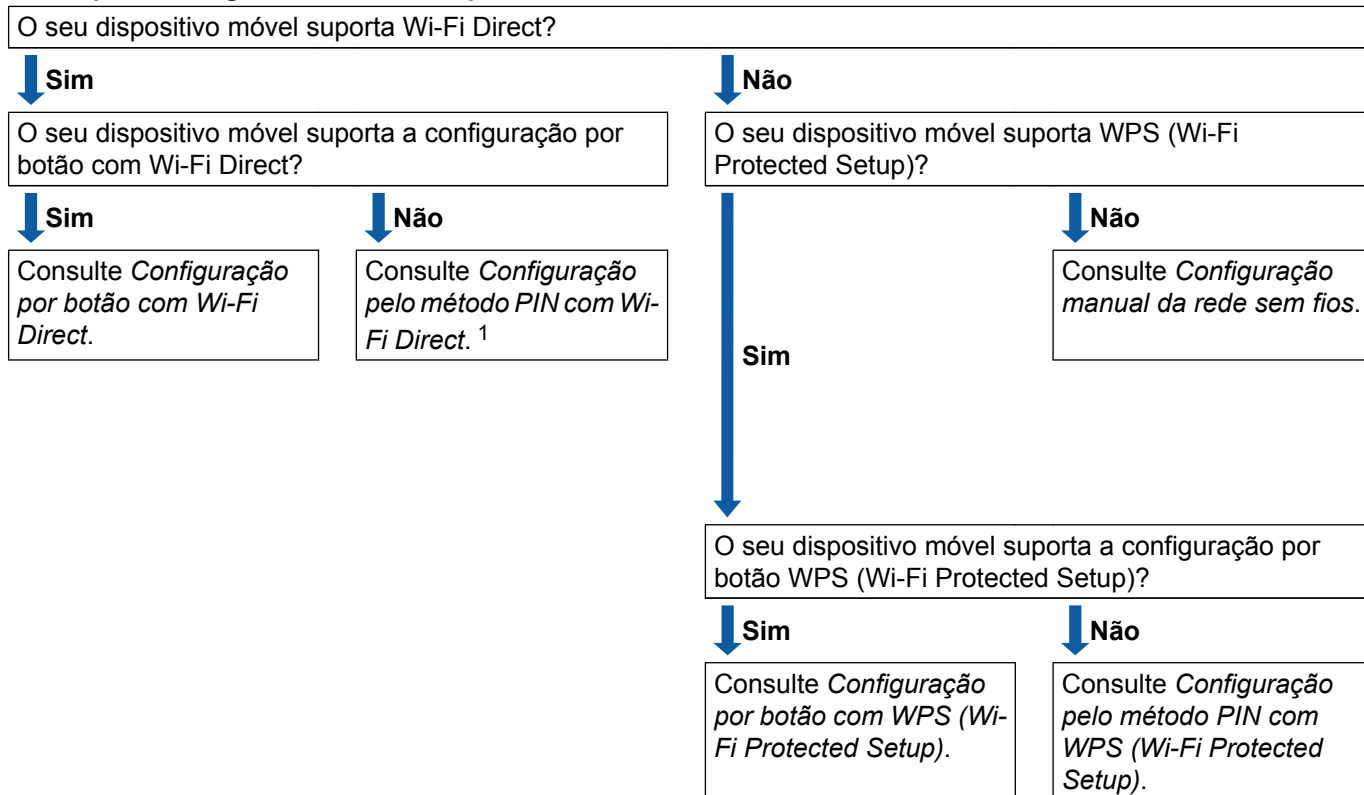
O seu dispositivo móvel suporta Wi-Fi Direct?

Sim

O seu dispositivo móvel suporta a configuração por botão com Wi-Fi Direct?

Sim

Consulte *Configuração por botão com Wi-Fi Direct*.

Não

Consulte *Configuração pelo método PIN com Wi-Fi Direct*. $^1$

Não

O seu dispositivo móvel suporta WPS (Wi-Fi Protected Setup)?

Sim

O seu dispositivo móvel suporta a configuração por botão WPS (Wi-Fi Protected Setup)?

Sim

Consulte *Configuração por botão com WPS (Wi-Fi Protected Setup)*.

Não

Consulte *Configuração pelo método PIN com WPS (Wi-Fi Protected Setup)*.

Não

Consulte *Configuração manual da rede sem fios*.